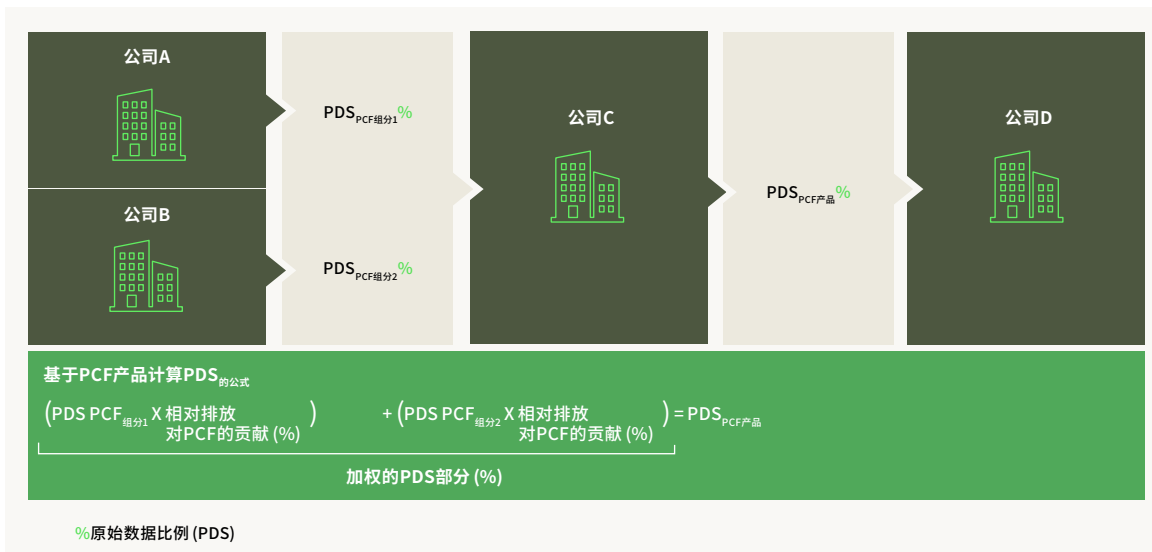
公司A

公司B

$PDS_{PCF组分1}$%

$PDS_{PCF组分2}$%

公司C

$PDS_{PCF产品}$%

公司D

基于PCF产品计算$PDS_{的公式}$

$\left(PDS\ PCF_{组分1}$ X 相对排放对PCF的贡献 (%)$\right)$ + $\left(PDS\ PCF_{组分2}$ X 相对排放对PCF的贡献 (%)$\right)$ = $PDS_{PCF产品}$

加权的PDS部分 (%)

%原始数据比例 (PDS)